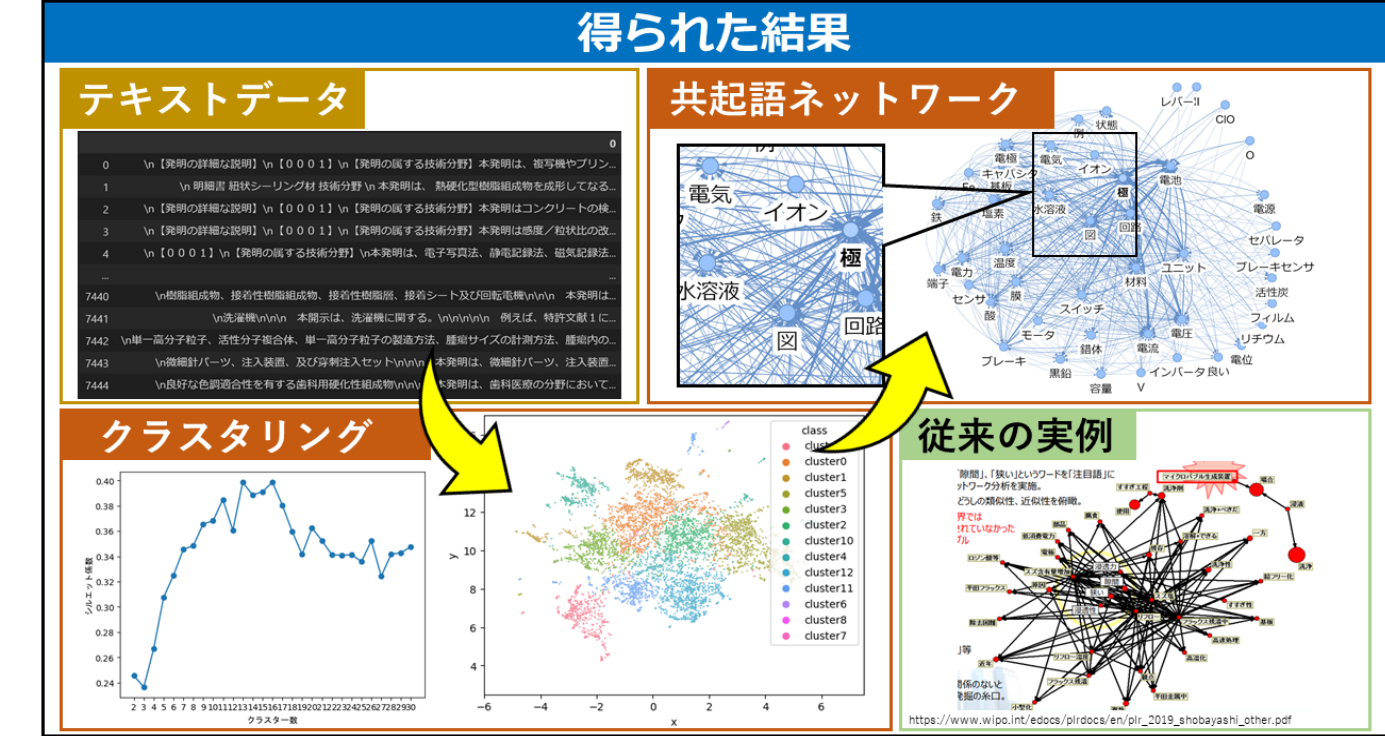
得られた結果

テキストデータ

| | 0 |
|---|---|
| 0 | \n【発明の詳細な説明】\n【０００１】\n【発明の属する技術分野】本発明は、複写機やプリン... |
| 1 | \n 明細書 紐状シーリング材 技術分野 \n 本発明は、 熱硬化型樹脂組成物を成形してなる... |
| 2 | \n【発明の詳細な説明】\n【０００１】\n【発明の属する技術分野】本発明はコンクリートの検... |
| 3 | \n【発明の詳細な説明】\n【０００１】\n【発明の属する技術分野】本発明は感度／粒状比の改... |
| 4 | \n【０００１】\n【発明の属する技術分野】\n本発明は、電子写真法、静電記録法、磁気記録法... |
| ... | ... |
| 7440 | \n樹脂組成物、接着性樹脂組成物、接着性樹脂層、接着シート及び回転電機\n\n\n 本発明は... |
| 7441 | \n洗濯機\n\n\n 本開示は、洗濯機に関する。\n\n\n\n\n 例えば、特許文献１に... |
| 7442 | \n単一高分子粒子、活性分子複合体、単一高分子粒子の製造方法、腫瘍サイズの計測方法、腫瘍内の... |
| 7443 | \n微細針パーツ、注入装置、及び穿刺注入セット\n\n\n本発明は、微細針パーツ、注入装置... |
| 7444 | \n良好な色調適合性を有する歯科用硬化性組成物\n\n\n本発明は、歯科医療の分野において... |

共起語ネットワーク

電気 イオン 極 水溶液 図 回路

レバー:!I ClO 状態 O 例 電極 電気 キャパシタ イオン 極 電池 鉄 塩素 水溶液 図 回路 電源 セパレータ ブレーキセンサ 電力 温度 ユニット 端子 センサ 膜 材料 活性炭 酸 スイッチ フィルム モータ 電圧 リチウム ブレーキ 錯体 電流 電位 黒鉛 インバータ 良い 容量 V

クラスタリング

シルエット係数
0.40 0.38 0.36 0.34 0.32 0.30 0.28 0.26 0.24
2 3 4 5 6 7 8 9 10 11 12 13 14 15 16 17 18 19 20 21 22 23 24 25 26 27 28 29 30
クラスター数

class
cluster
cluster0
cluster1
cluster5
cluster3
cluster2
cluster10
cluster4
cluster12
cluster11
cluster6
cluster8
cluster7

y 12 10 8 6 4
x −6 −4 −2 0 2 4 6

従来の実例

「隙間」、「狭い」というワードを「注目語」に
ットワーク分析を実施。
どうしの類似性、近似性を俯瞰。
界では
れていなかった
ル
マイクロバブル生成装置
]等
係のないと
掘の糸口。

https://www.wipo.int/edocs/pirdocs/en/pir_2019_shobayashi_other.pdf